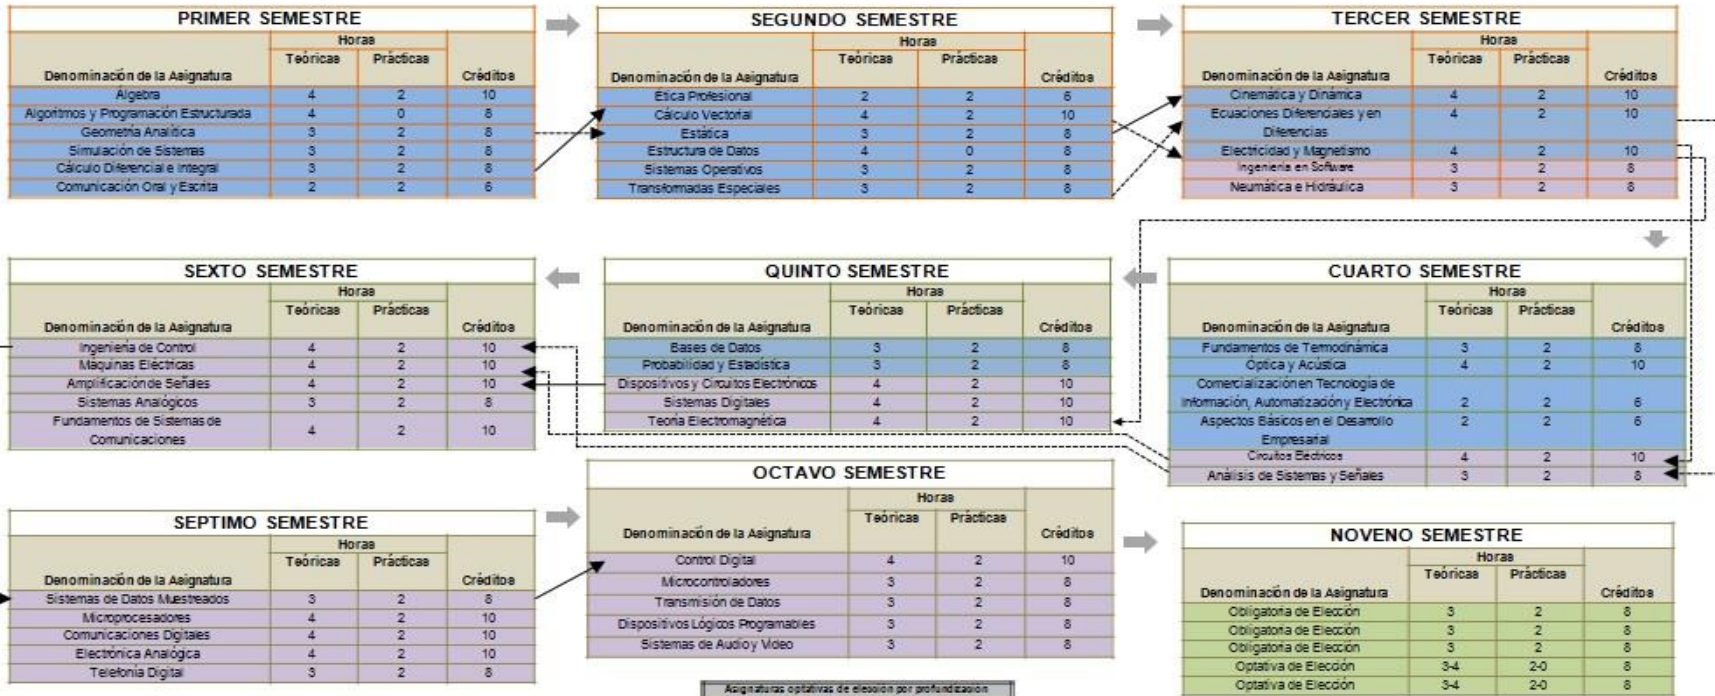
PRIMER SEMESTRE

| Denominación de la Asignatura | Horas Teóricas | Horas Prácticas | Créditos |
|---|---|---|---|
| Álgebra | 4 | 2 | 10 |
| Algoritmos y Programación Estructurada | 4 | 0 | 8 |
| Geometría Analítica | 3 | 2 | 8 |
| Simulación de Sistemas | 3 | 2 | 8 |
| Cálculo Diferencial e Integral | 3 | 2 | 8 |
| Comunicación Oral y Escrita | 2 | 2 | 6 |

SEGUNDO SEMESTRE

| Denominación de la Asignatura | Horas Teóricas | Horas Prácticas | Créditos |
|---|---|---|---|
| Ética Profesional | 2 | 2 | 6 |
| Cálculo Vectorial | 4 | 2 | 10 |
| Estática | 3 | 2 | 8 |
| Estructura de Datos | 4 | 0 | 8 |
| Sistemas Operativos | 3 | 2 | 8 |
| Transformadas Especiales | 3 | 2 | 8 |

TERCER SEMESTRE

| Denominación de la Asignatura | Horas Teóricas | Horas Prácticas | Créditos |
|---|---|---|---|
| Cinemática y Dinámica | 4 | 2 | 10 |
| Ecuaciones Diferenciales y en Diferencias | 4 | 2 | 10 |
| Electricidad y Magnetismo | 4 | 2 | 10 |
| Ingeniería en Software | 3 | 2 | 8 |
| Neumática e Hidráulica | 3 | 2 | 8 |

SEXTO SEMESTRE

| Denominación de la Asignatura | Horas Teóricas | Horas Prácticas | Créditos |
|---|---|---|---|
| Ingeniería de Control | 4 | 2 | 10 |
| Máquinas Eléctricas | 4 | 2 | 10 |
| Amplificación de Señales | 4 | 2 | 10 |
| Sistemas Analógicos | 3 | 2 | 8 |
| Fundamentos de Sistemas de Comunicaciones | 4 | 2 | 10 |

QUINTO SEMESTRE

| Denominación de la Asignatura | Horas Teóricas | Horas Prácticas | Créditos |
|---|---|---|---|
| Bases de Datos | 3 | 2 | 8 |
| Probabilidad y Estadística | 3 | 2 | 8 |
| Dispositivos y Circuitos Electrónicos | 4 | 2 | 10 |
| Sistemas Digitales | 4 | 2 | 10 |
| Teoría Electromagnética | 4 | 2 | 10 |

CUARTO SEMESTRE

| Denominación de la Asignatura | Horas Teóricas | Horas Prácticas | Créditos |
|---|---|---|---|
| Fundamentos de Termodinámica | 3 | 2 | 8 |
| Óptica y Acústica | 4 | 2 | 10 |
| Comercialización en Tecnología de Información, Automatización y Electrónica | 2 | 2 | 6 |
| Aspectos Básicos en el Desarrollo Empresarial | 2 | 2 | 6 |
| Circuitos Eléctricos | 4 | 2 | 10 |
| Análisis de Sistemas y Señales | 3 | 2 | 8 |

SEPTIMO SEMESTRE

| Denominación de la Asignatura | Horas Teóricas | Horas Prácticas | Créditos |
|---|---|---|---|
| Sistemas de Datos Muestreados | 3 | 2 | 8 |
| Microprocesadores | 4 | 2 | 10 |
| Comunicaciones Digitales | 4 | 2 | 10 |
| Electrónica Analógica | 4 | 2 | 10 |
| Telefonía Digital | 3 | 2 | 8 |

OCTAVO SEMESTRE

| Denominación de la Asignatura | Horas Teóricas | Horas Prácticas | Créditos |
|---|---|---|---|
| Control Digital | 4 | 2 | 10 |
| Microcontroladores | 3 | 2 | 8 |
| Transmisión de Datos | 3 | 2 | 8 |
| Dispositivos Lógicos Programables | 3 | 2 | 8 |
| Sistemas de Audio y Video | 3 | 2 | 8 |

Asignaturas optativas de elección por profundización

NOVENO SEMESTRE

| Denominación de la Asignatura | Horas Teóricas | Horas Prácticas | Créditos |
|---|---|---|---|
| Obligatoria de Elección | 3 | 2 | 8 |
| Obligatoria de Elección | 3 | 2 | 8 |
| Obligatoria de Elección | 3 | 2 | 8 |
| Optativa de Elección | 3-4 | 2-0 | 8 |
| Optativa de Elección | 3-4 | 2-0 | 8 |